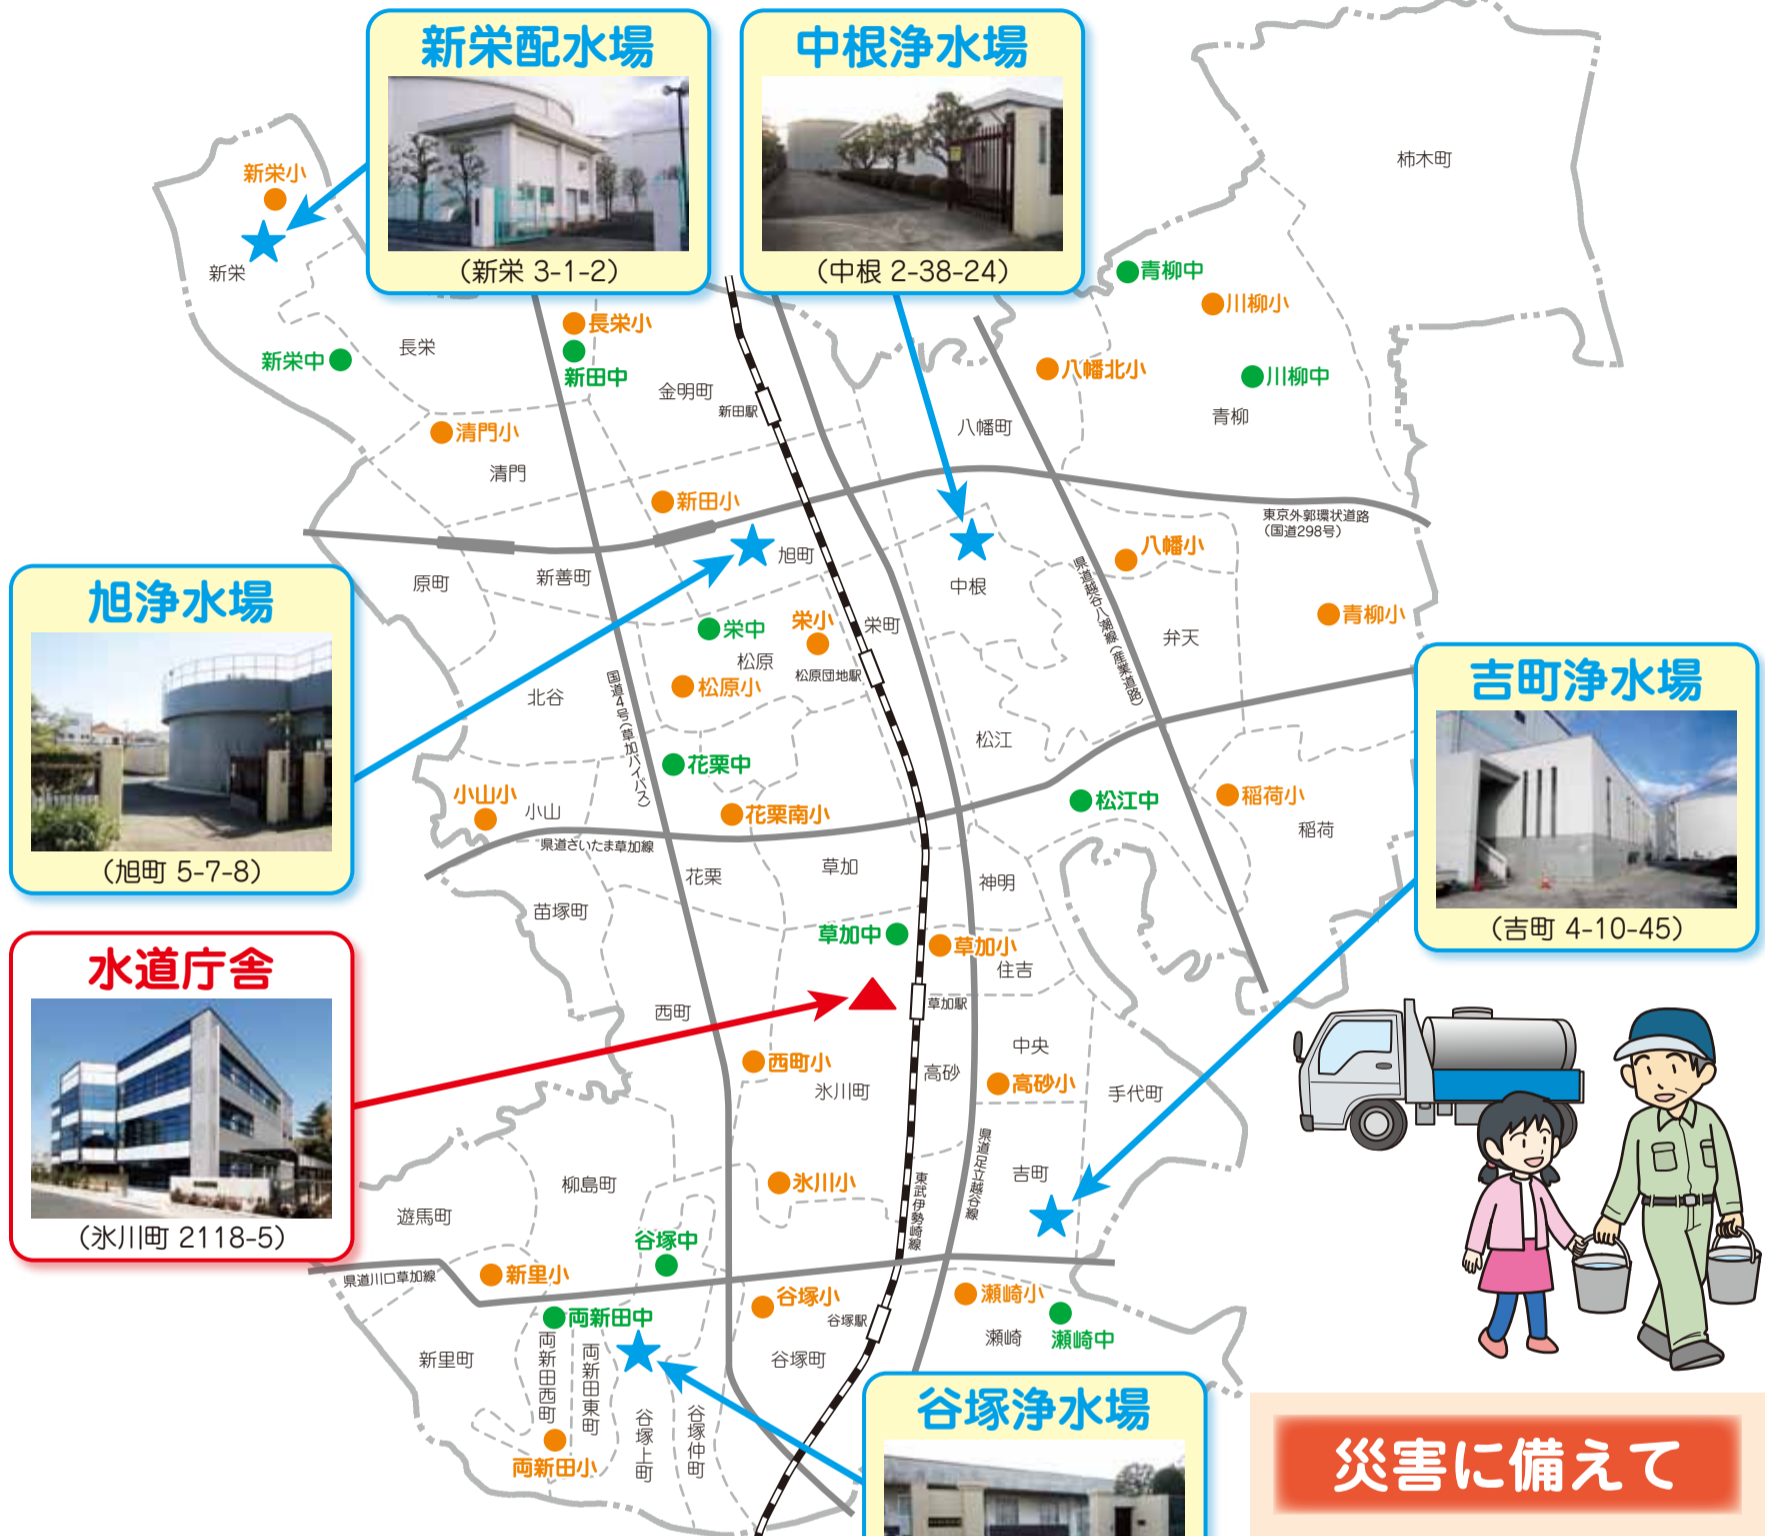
新栄配水場
（新栄 3-1-2）

中根浄水場
（中根 2-38-24）

旭浄水場
（旭町 5-7-8）

吉町浄水場
（吉町 4-10-45）

水道庁舎
（氷川町 2118-5）

谷塚浄水場

災害に備えて

柿木町
新栄小
新栄
新栄中
長栄
長栄小
新田中
金明町
新田駅
青柳中
川柳小
八幡北小
川柳中
青柳
八幡町
清門小
清門
新田小
東京外郭環状道路（国道298号）
旭町
中根
八幡小
原町
新善町
県道越谷八潮線（産業道路）
弁天
青柳小
栄中
栄小
栄町
松原
松原小
松原団地駅
北谷
国道4号（草加バイパス）
松江
花栗中
小山小
小山
花栗南小
松江中
稲荷小
稲荷
県道さいたま草加線
花栗
草加
神明
苗塚町
草加中
草加小
住吉
草加駅
西町
中央
西町小
高砂
高砂小
手代町
氷川町
県道足立越谷線
吉町
東武伊勢崎線
柳島町
氷川小
遊馬町
谷塚中
県道川口草加線
新里小
谷塚小
瀬崎小
谷塚駅
両新田中
瀬崎
瀬崎中
新里町
両新田西町
両新田東町
谷塚町
谷塚上町
谷塚仲町
両新田小